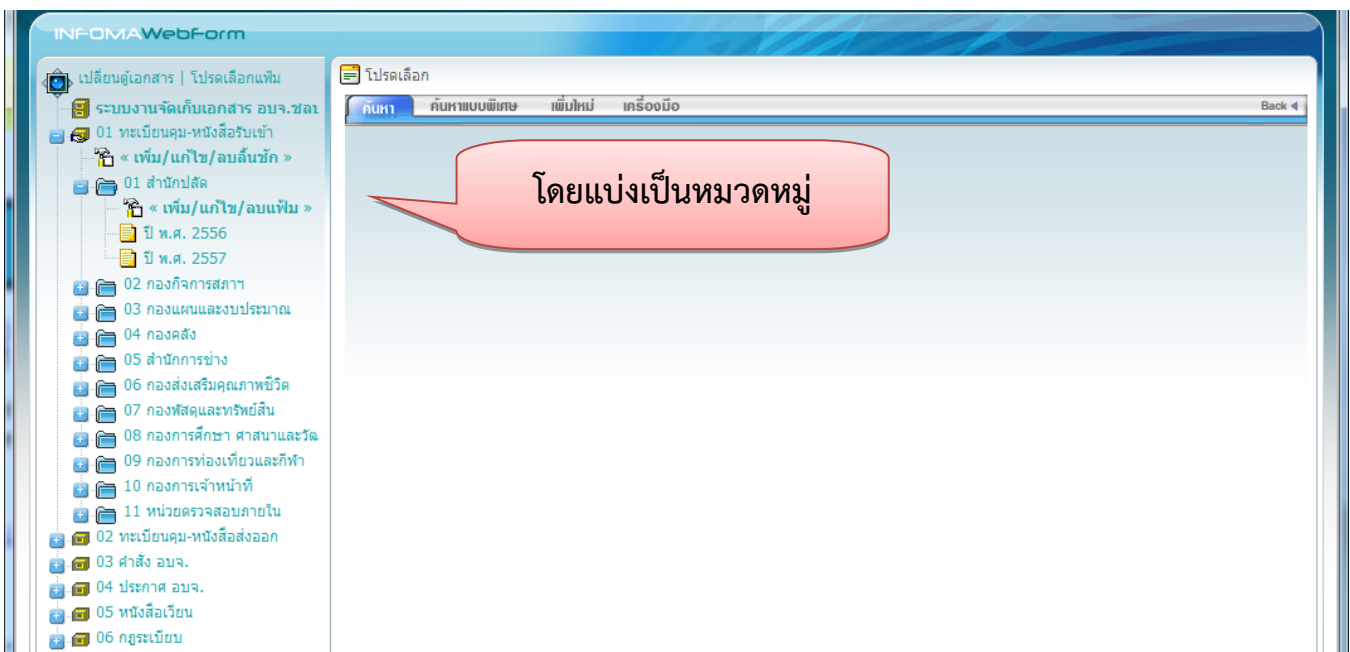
INFOMAWebForm

เปลี่ยนตู้เอกสาร | โปรดเลือกแฟ้ม
ระบบงานจัดเก็บเอกสาร อบจ.ชลบ
01 ทะเบียนคุม-หนังสือรับเข้า
« เพิ่ม/แก้ไข/ลบลิ้นชัก »
01 สำนักปลัด
« เพิ่ม/แก้ไข/ลบแฟ้ม »
ปี พ.ศ. 2556
ปี พ.ศ. 2557
02 กองกิจการสภาฯ
03 กองแผนและงบประมาณ
04 กองคลัง
05 สำนักการช่าง
06 กองส่งเสริมคุณภาพชีวิต
07 กองพัสดุและทรัพย์สิน
08 กองการศึกษา ศาสนาและวัฒ
09 กองการท่องเที่ยวและกีฬา
10 กองการเจ้าหน้าที่
11 หน่วยตรวจสอบภายใน
02 ทะเบียนคุม-หนังสือส่งออก
03 คำสั่ง อบจ.
04 ประกาศ อบจ.
05 หนังสือเวียน
06 กฎระเบียบ

โปรดเลือก
ค้นหา | ค้นหาแบบพิเศษ | เพิ่มใหม่ | เครื่องมือ
Back

โดยแบ่งเป็นหมวดหมู่